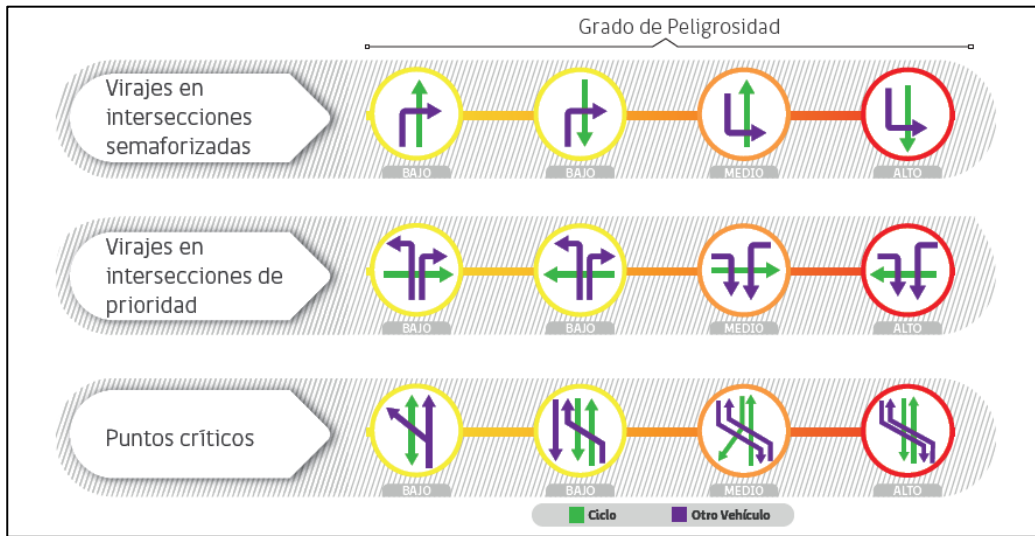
Grado de Peligrosidad

Virajes en intersecciones semaforizadas

BAJO BAJO MEDIO ALTO

Virajes en intersecciones de prioridad

BAJO BAJO MEDIO ALTO

Puntos críticos

BAJO BAJO MEDIO ALTO

Ciclo Otro Vehículo